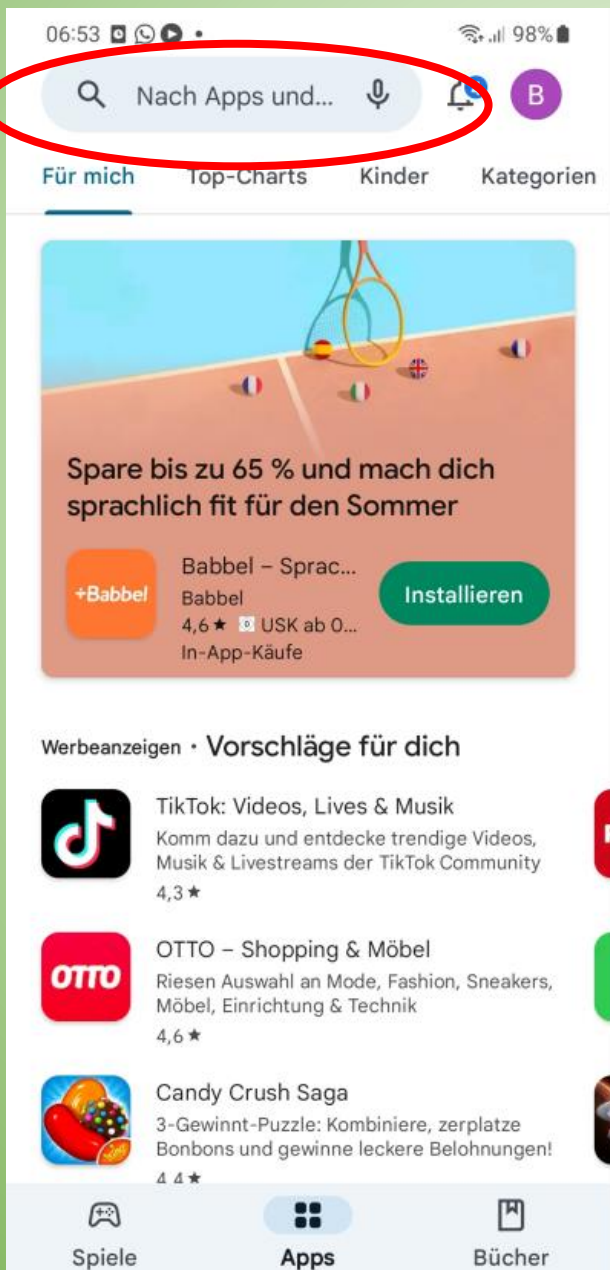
06:53 • 98%

Nach Apps und...

B

Für mich Top-Charts Kinder Kategorien

Spare bis zu 65 % und mach dich sprachlich fit für den Sommer

+Babbel

Babbel – Sprac...
Babbel
4,6 ★ USK ab 0...
In-App-Käufe

Installieren

Werbeanzeigen · Vorschläge für dich

TikTok: Videos, Lives & Musik
Komm dazu und entdecke trendige Videos, Musik & Livestreams der TikTok Community
4,3 ★

OTTO

OTTO – Shopping & Möbel
Riesen Auswahl an Mode, Fashion, Sneakers, Möbel, Einrichtung & Technik
4,6 ★

Candy Crush Saga
3-Gewinnt-Puzzle: Kombiniere, zerplatze Bonbons und gewinne leckere Belohnungen!
4,4 ★

Spiele Apps Bücher